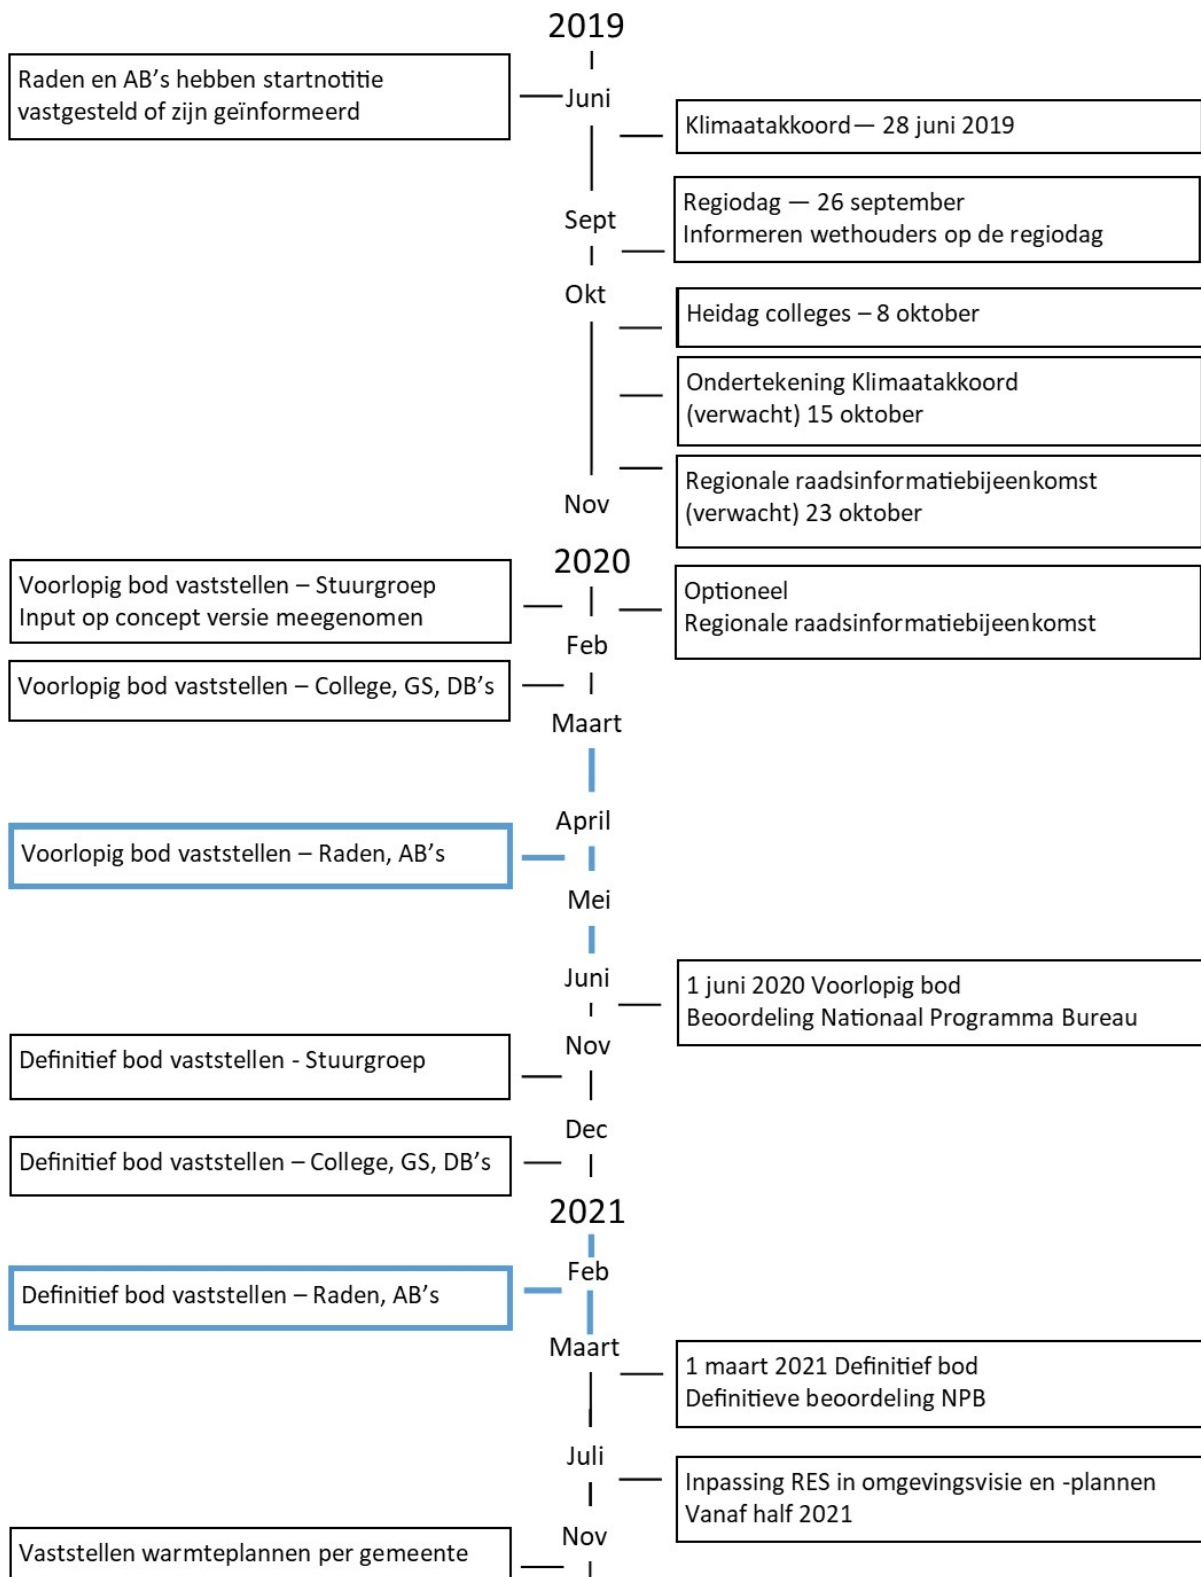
2019

Raden en AB's hebben startnotitie vastgesteld of zijn geïnformeerd

Juni

Klimaatakkoord — 28 juni 2019

Sept

Regiodag — 26 september
Informeren wethouders op de regiodag

Okt

Heidag colleges – 8 oktober

Ondertekening Klimaatakkoord (verwacht) 15 oktober

Regionale raadsinformatiebijeenkomst (verwacht) 23 oktober

Nov

2020

Voorlopig bod vaststellen – Stuurgroep
Input op concept versie meegenomen

Optioneel
Regionale raadsinformatiebijeenkomst

Feb

Voorlopig bod vaststellen – College, GS, DB's

Maart

April

Voorlopig bod vaststellen – Raden, AB's

Mei

Juni

1 juni 2020 Voorlopig bod
Beoordeling Nationaal Programma Bureau

Nov

Definitief bod vaststellen - Stuurgroep

Dec

Definitief bod vaststellen – College, GS, DB's

2021

Feb

Definitief bod vaststellen – Raden, AB's

Maart

1 maart 2021 Definitief bod
Definitieve beoordeling NPB

Juli

Inpassing RES in omgevingsvisie en -plannen
Vanaf half 2021

Nov

Vaststellen warmteplannen per gemeente